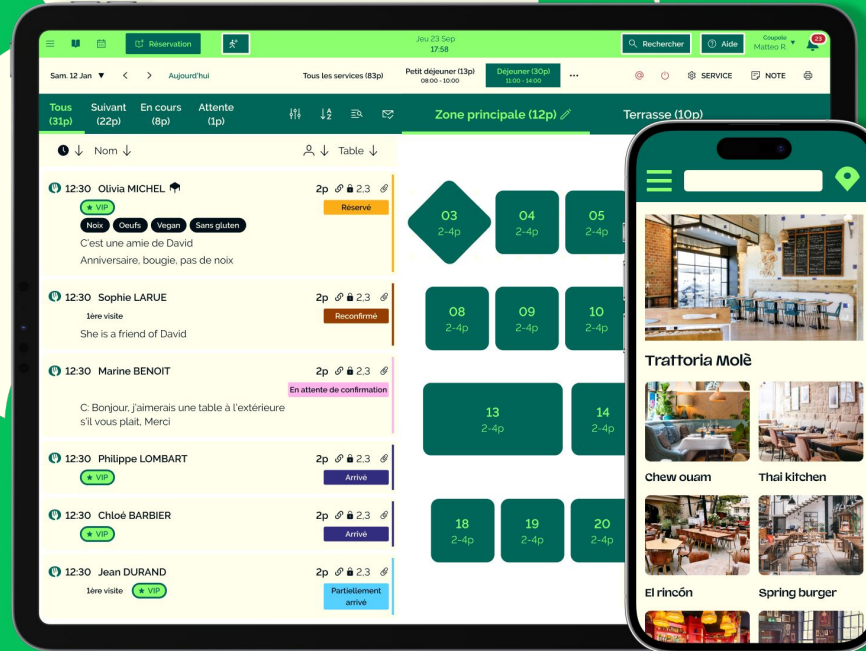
Réservation

Jeu 23 Sep
17:58

Rechercher
Aide
Couscous
Matteo R
23

Sam. 12 Jan
Aujourd'hui
Tous les services (83p)
Petit déjeuner (13p)
08:00 - 10:00
Déjeuner (30p)
11:00 - 14:00
SERVICE
NOTE

Tous (31p)
Suivant (22p)
En cours (8p)
Attente (1p)

Zone principale (12p)
Terrasse (10p)

Nom
Table

12:30 Olivia MICHEL
2p 2,3
VIP
Réservé
Noix
Oeufs
Vegan
Sans gluten
C'est une amie de David
Anniversaire, bougie, pas de noix

12:30 Sophie LARUE
2p 2,3
1ère visite
Reconfirmé
She is a friend of David

12:30 Marine BENOIT
2p 2,3
En attente de confirmation
C: Bonjour, j'aimerais une table à l'extérieure s'il vous plait, Merci

12:30 Philippe LOMBART
2p 2,3
VIP
Arrivé

12:30 Chloé BARBIER
2p 2,3
VIP
Arrivé

12:30 Jean DURAND
2p 2,3
1ère visite
VIP
Partiellement arrivé

03
2-4p
04
2-4p
05
2-4p
08
2-4p
09
2-4p
10
2-4p
13
2-4p
14
2-4p
18
2-4p
19
2-4p
20
2-4p

Trattoria Molè
Chew ouam
Thai kitchen
El rincón
Spring burger